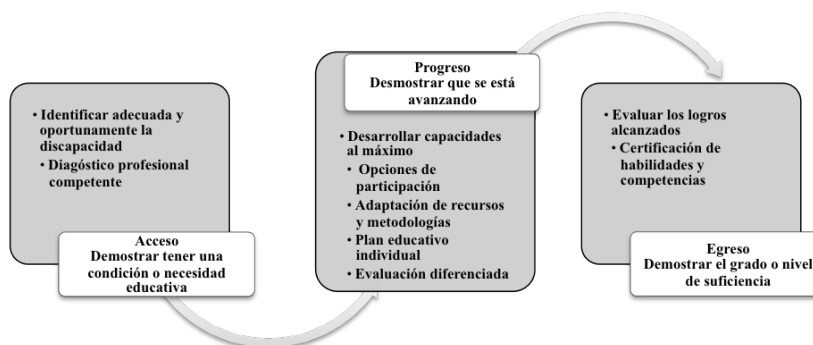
• Identificar adecuada y oportunamente la discapacidad
• Diagóstico profesional competente

Acceso
Demostrar tener una condición o necesidad educativa

Progreso
Desmostrar que se está avanzando

• Desarrollar capacidades al máximo
• Opciones de participación
• Adaptación de recursos y metodologías
• Plan educativo individual
• Evaluación diferenciada

• Evaluar los logros alcanzados
• Certificación de habilidades y competencias

Egreso
Demostrar el grado o nivel de suficiencia